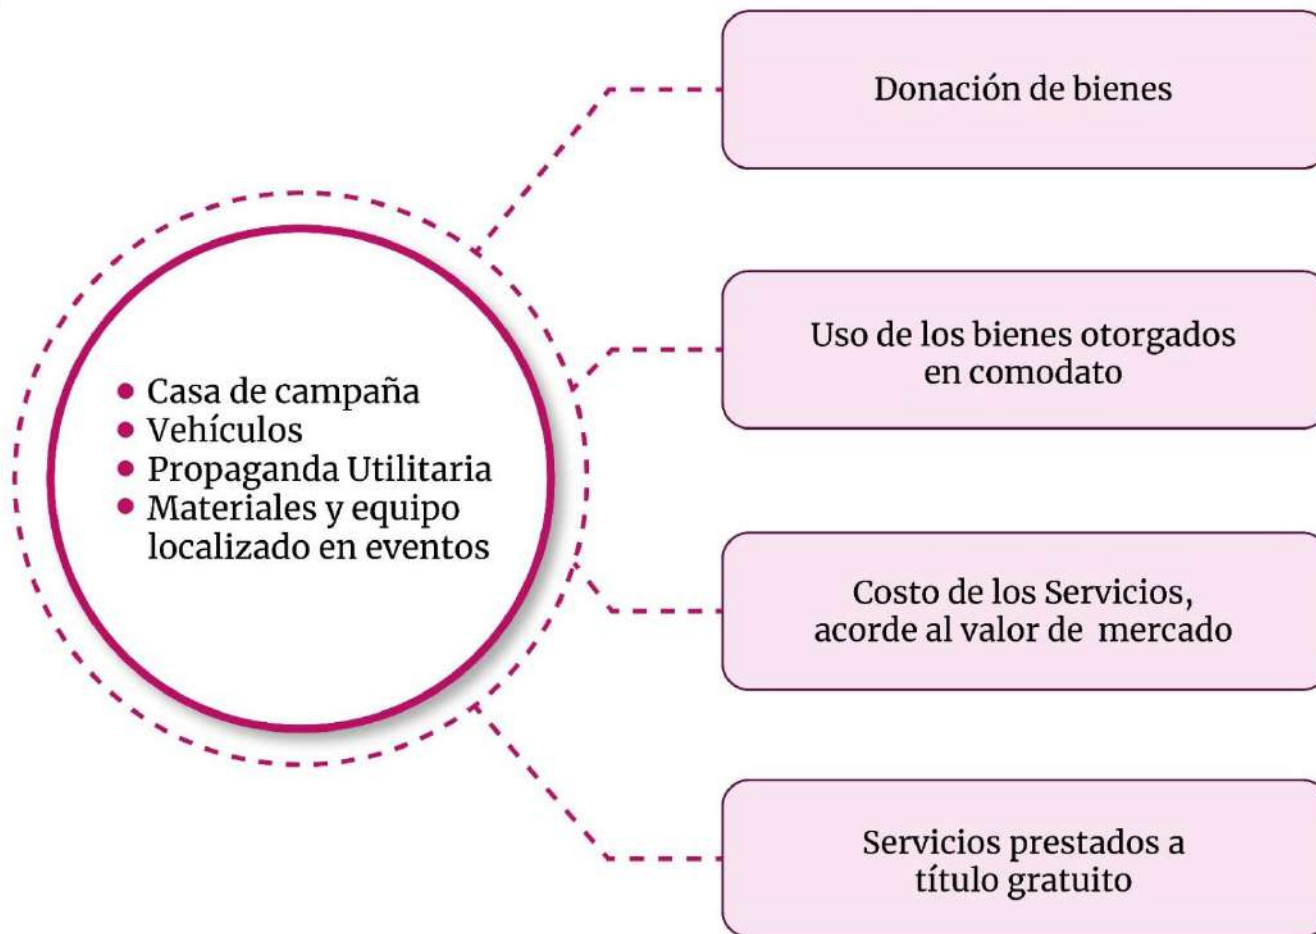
- Casa de campaña
- Vehículos
- Propaganda Utilitaria
- Materiales y equipo localizado en eventos

Donación de bienes

Uso de los bienes otorgados en comodato

Costo de los Servicios, acorde al valor de mercado

Servicios prestados a título gratuito